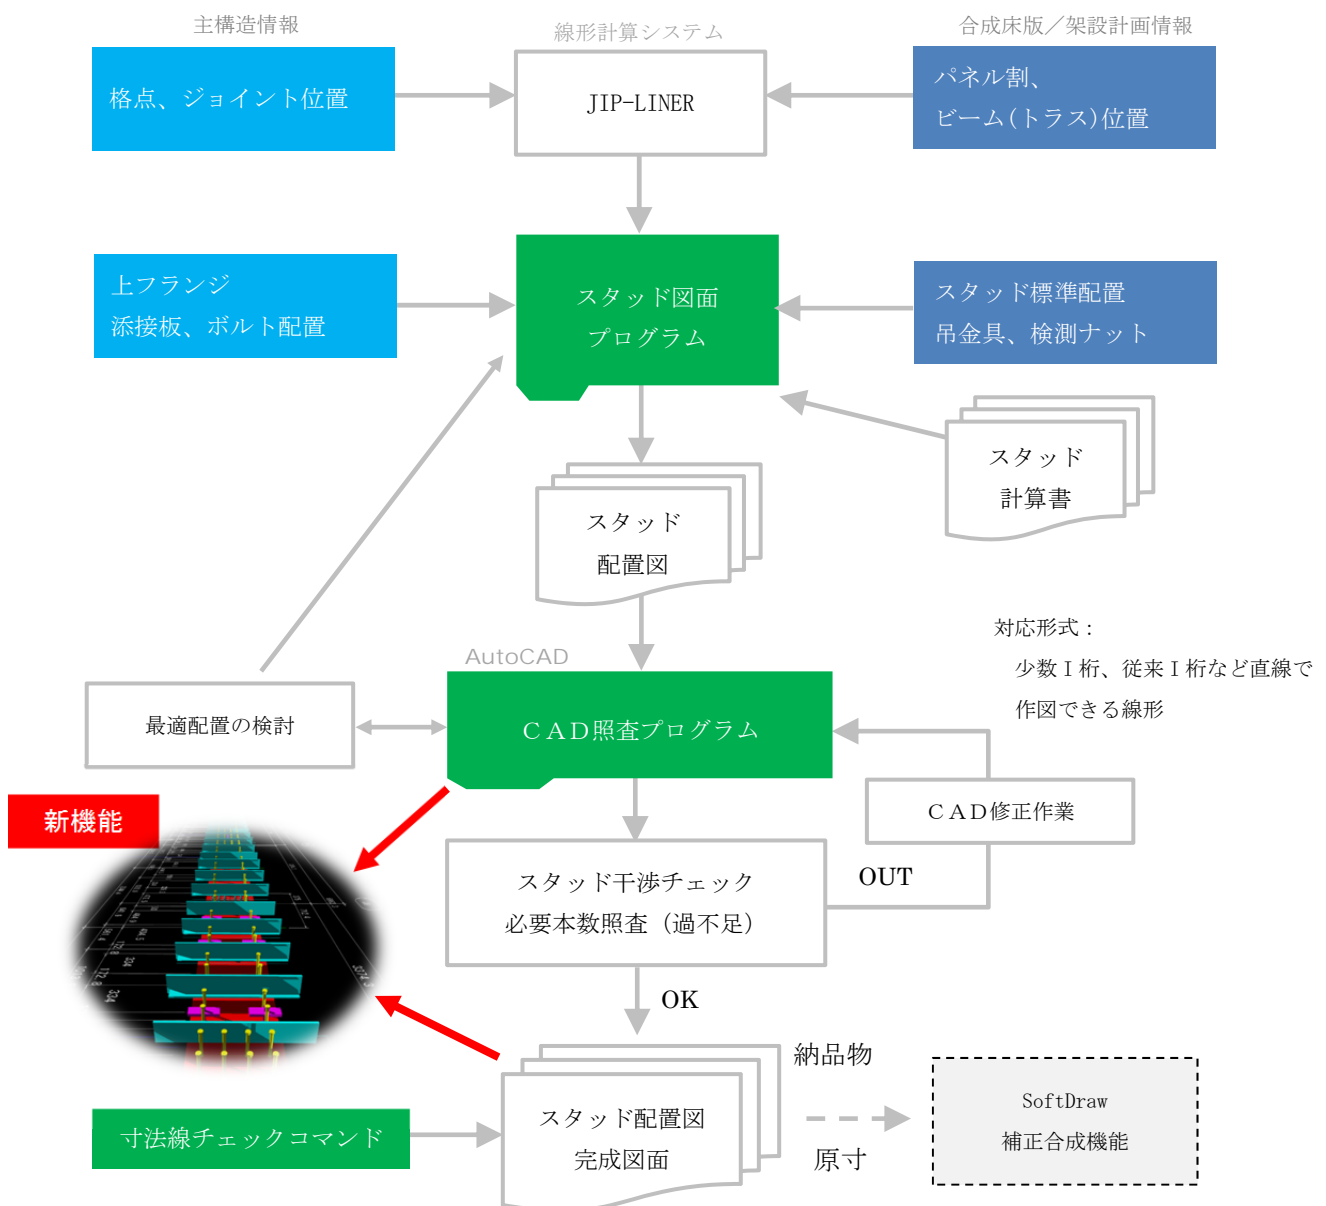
主構造情報

格点、ジョイント位置

線形計算システム

JIP-LINER

合成床版／架設計画情報

パネル割、
ビーム（トラス）位置

上フランジ
添接板、ボルト配置

スタッド図面
プログラム

スタッド標準配置
吊金具、検測ナット

スタッド
計算書

スタッド
配置図

対応形式：
少数Ｉ桁、従来Ｉ桁など直線で
作図できる線形

AutoCAD

最適配置の検討

ＣＡＤ照査プログラム

ＣＡＤ修正作業

新機能

スタッド干渉チェック
必要本数照査（過不足）

OUT

OK

納品物

スタッド配置図
完成図面

原寸

SoftDraw
補正合成機能

寸法線チェックコマンド